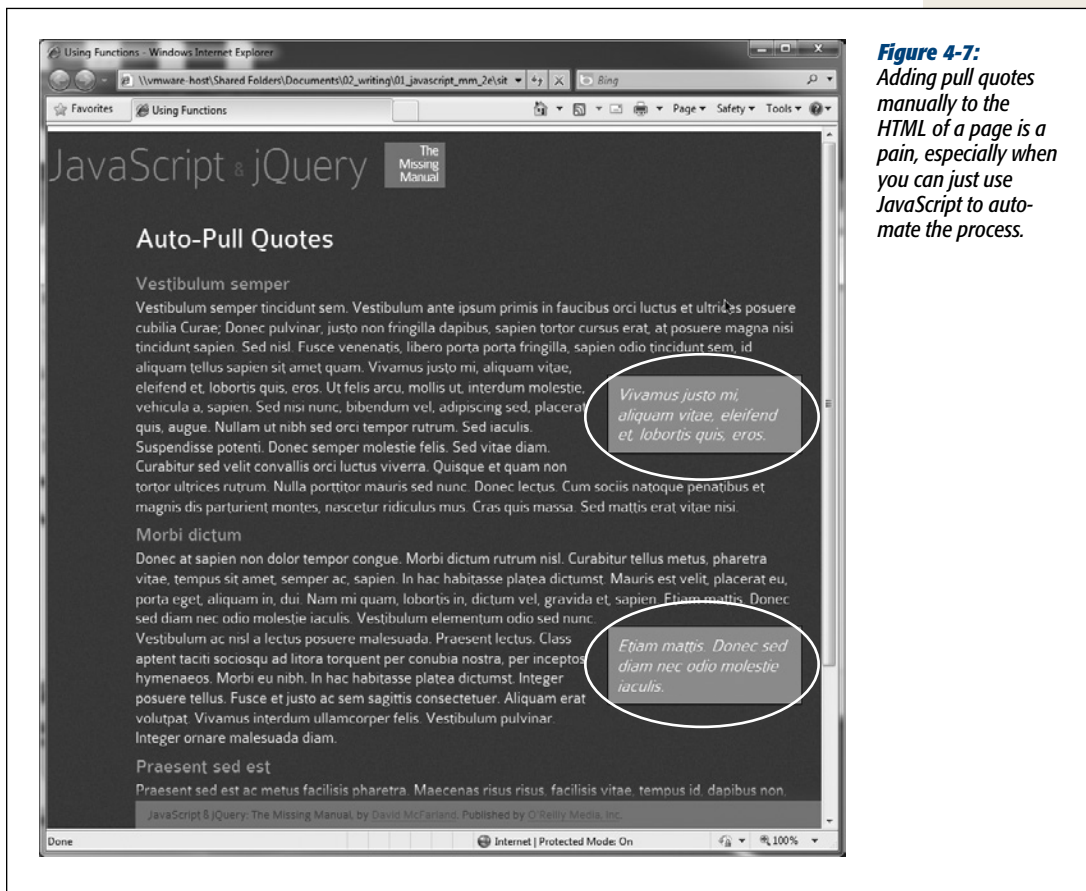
Using Functions - Windows Internet Explorer

\\vmware-host\Shared Folders\Documents\02_writing\01_javascript_mm_2e\sit

Bing

Favorites

Using Functions

Page ▾ Safety ▾ Tools ▾

JavaScript & jQuery

The Missing Manual

Auto-Pull Quotes

Vestibulum semper

Vestibulum semper tincidunt sem. Vestibulum ante ipsum primis in faucibus orci luctus et ultrices posuere cubilia Curae; Donec pulvinar, justo non fringilla dapibus, sapien tortor cursus erat, at posuere magna nisi tincidunt sapien. Sed nisl. Fusce venenatis, libero porta porta fringilla, sapien odio tincidunt sem, id aliquam tellus sapien sit amet quam. Vivamus justo mi, aliquam vitae, eleifend et, lobortis quis, eros. Ut felis arcu, mollis ut, interdum molestie, vehicula a, sapien. Sed nisi nunc, bibendum vel, adipiscing sed, placerat quis, augue. Nullam ut nibh sed orci tempor rutrum. Sed iaculis. Suspendisse potenti. Donec semper molestie felis. Sed vitae diam. Curabitur sed velit convallis orci luctus viverra. Quisque et quam non tortor ultrices rutrum. Nulla porttitor mauris sed nunc. Donec lectus. Cum sociis natoque penatibus et magnis dis parturient montes, nascetur ridiculus mus. Cras quis massa. Sed mattis erat vitae nisi.

Vivamus justo mi, aliquam vitae, eleifend et, lobortis quis, eros.

Morbi dictum

Donec at sapien non dolor tempor congue. Morbi dictum rutrum nisl. Curabitur tellus metus, pharetra vitae, tempus sit amet, semper ac, sapien. In hac habitasse platea dictumst. Mauris est velit, placerat eu, porta eget, aliquam in, dui. Nam mi quam, lobortis in, dictum vel, gravida et, sapien. Etiam mattis. Donec sed diam nec odio molestie iaculis. Vestibulum elementum odio sed nunc. Vestibulum ac nisl a lectus posuere malesuada. Praesent lectus. Class aptent taciti sociosqu ad litora torquent per conubia nostra, per inceptos hymenaeos. Morbi eu nibh. In hac habitasse platea dictumst. Integer posuere tellus. Fusce et justo ac sem sagittis consectetuer. Aliquam erat volutpat. Vivamus interdum ullamcorper felis. Vestibulum pulvinar. Integer ornare malesuada diam.

Etiam mattis. Donec sed diam nec odio molestie iaculis.

Praesent sed est

Praesent sed est ac metus facilisis pharetra. Maecenas risus risus, facilisis vitae, tempus id, dapibus non,

JavaScript & jQuery: The Missing Manual, by David McFarland. Published by O'Reilly Media, Inc.

Done

Internet | Protected Mode: On

100%

Figure 4-7:
Adding pull quotes manually to the HTML of a page is a pain, especially when you can just use JavaScript to automate the process.